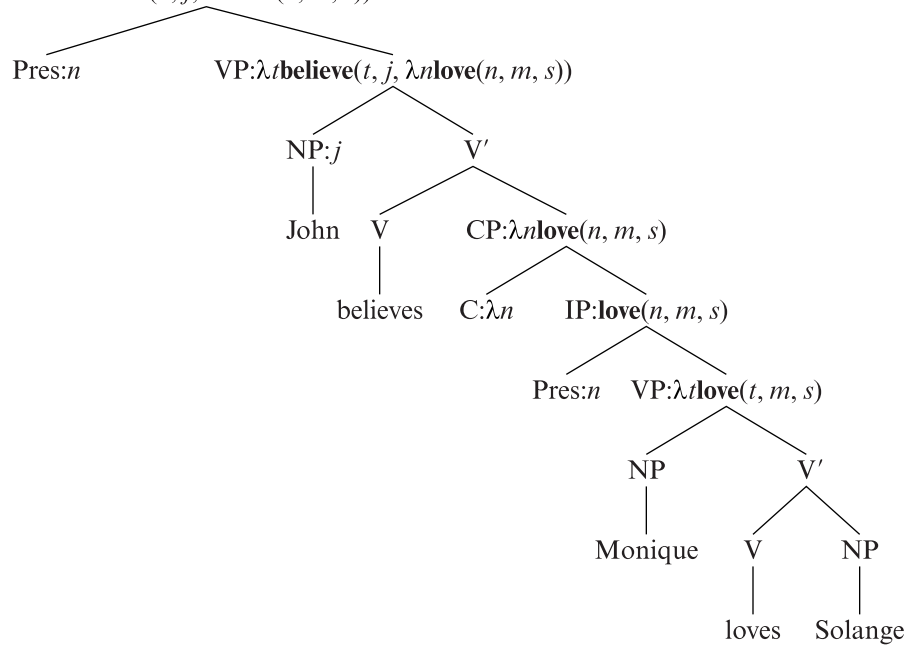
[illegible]

Pres:$n$

VP:$\lambda t$**believe**$(t, j, \lambda n$**love**$(n, m, s))$

NP:$j$

John

$V'$

V

believes

CP:$\lambda n$**love**$(n, m, s)$

C:$\lambda n$

IP:**love**$(n, m, s)$

Pres:$n$

VP:$\lambda t$**love**$(t, m, s)$

NP

Monique

$V'$

V

loves

NP

Solange